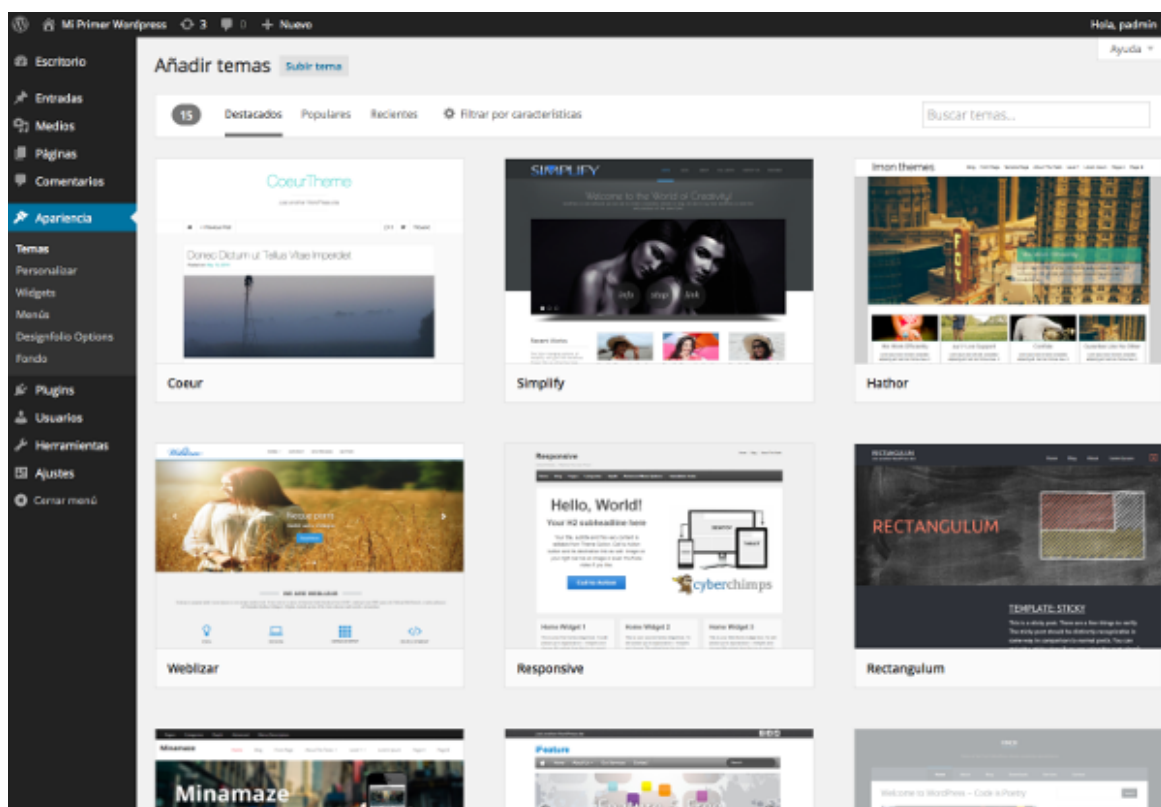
Mi Primer Wordpress 3 0 + Nuevo

Hola, padmin

Ayuda

Escritorio

Entradas

Medios

Páginas

Comentarios

Apariencia

Temas

Personalizar

Widgets

Menús

Designfolio Options

Fondo

Plugins

Usuarios

Herramientas

Ajustes

Cerrar menú

Añadir temas Subir tema

15 Destacados Populares Recientes Filtrar por características

Buscar temas...

CoeurTheme

Donec Dictum ut Tellus Vitae Imperdiet

Coeur

SIMPLIFY

Welcome to the World of Creativity!

Simplify

Imon themes

Hathor

Weblizar

Responsive

Hello, World!

Your H2 subheadline here

cyberchimps

Home Widget 1

Home Widget 2

Home Widget 3

Responsive

RECTANGULUM

RECTANGULUM

TEMPLATE: STICKY

Rectangulum

Minamaze

Minamaze

Welcome to WordPress – Code is Poetry